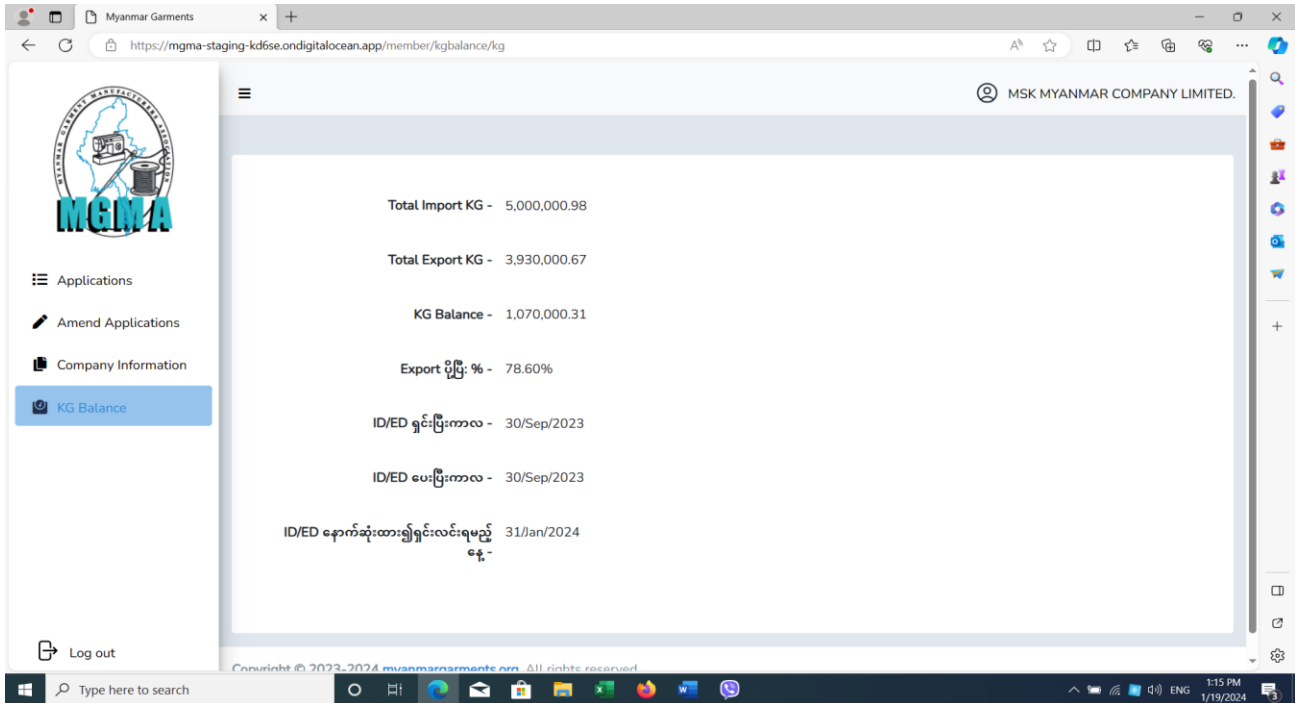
Myanmar Garments

https://mgma-staging-kd6se.ondigitalocean.app/member/kgbalance/kg

MYANMAR GARMENTS MANUFACTURERS ASSOCIATION

MGMA

Applications

Amend Applications

Company Information

KG Balance

Log out

MSK MYANMAR COMPANY LIMITED.

Total Import KG - 5,000,000.98

Total Export KG - 3,930,000.67

KG Balance - 1,070,000.31

Export ပို့ပြီး % - 78.60%

ID/ED ရှင်းပြီးကာလ - 30/Sep/2023

ID/ED ပေးပြီးကာလ - 30/Sep/2023

ID/ED နောက်ဆုံးထား၍ရှင်းလင်းရမည့်နေ့ - 31/Jan/2024

Copyright © 2023-2024 myanmargarments.org. All rights reserved.

Type here to search

ENG 1:15 PM 1/19/2024